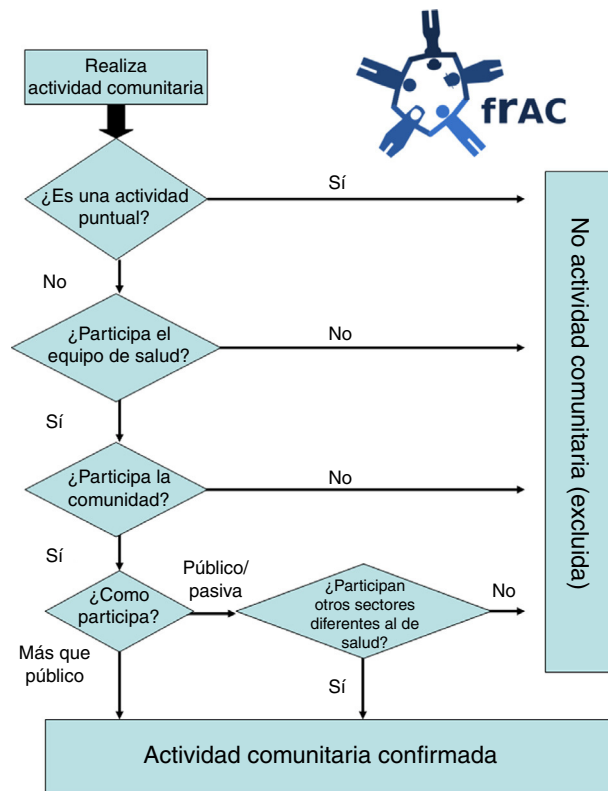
Realiza actividad comunitaria

frAC

¿Es una actividad puntual?

Sí

No

¿Participa el equipo de salud?

No

Sí

¿Participa la comunidad?

No

Sí

¿Como participa?

Público/ pasiva

¿Participan otros sectores diferentes al de salud?

No

Más que público

Sí

No actividad comunitaria (excluida)

Actividad comunitaria confirmada